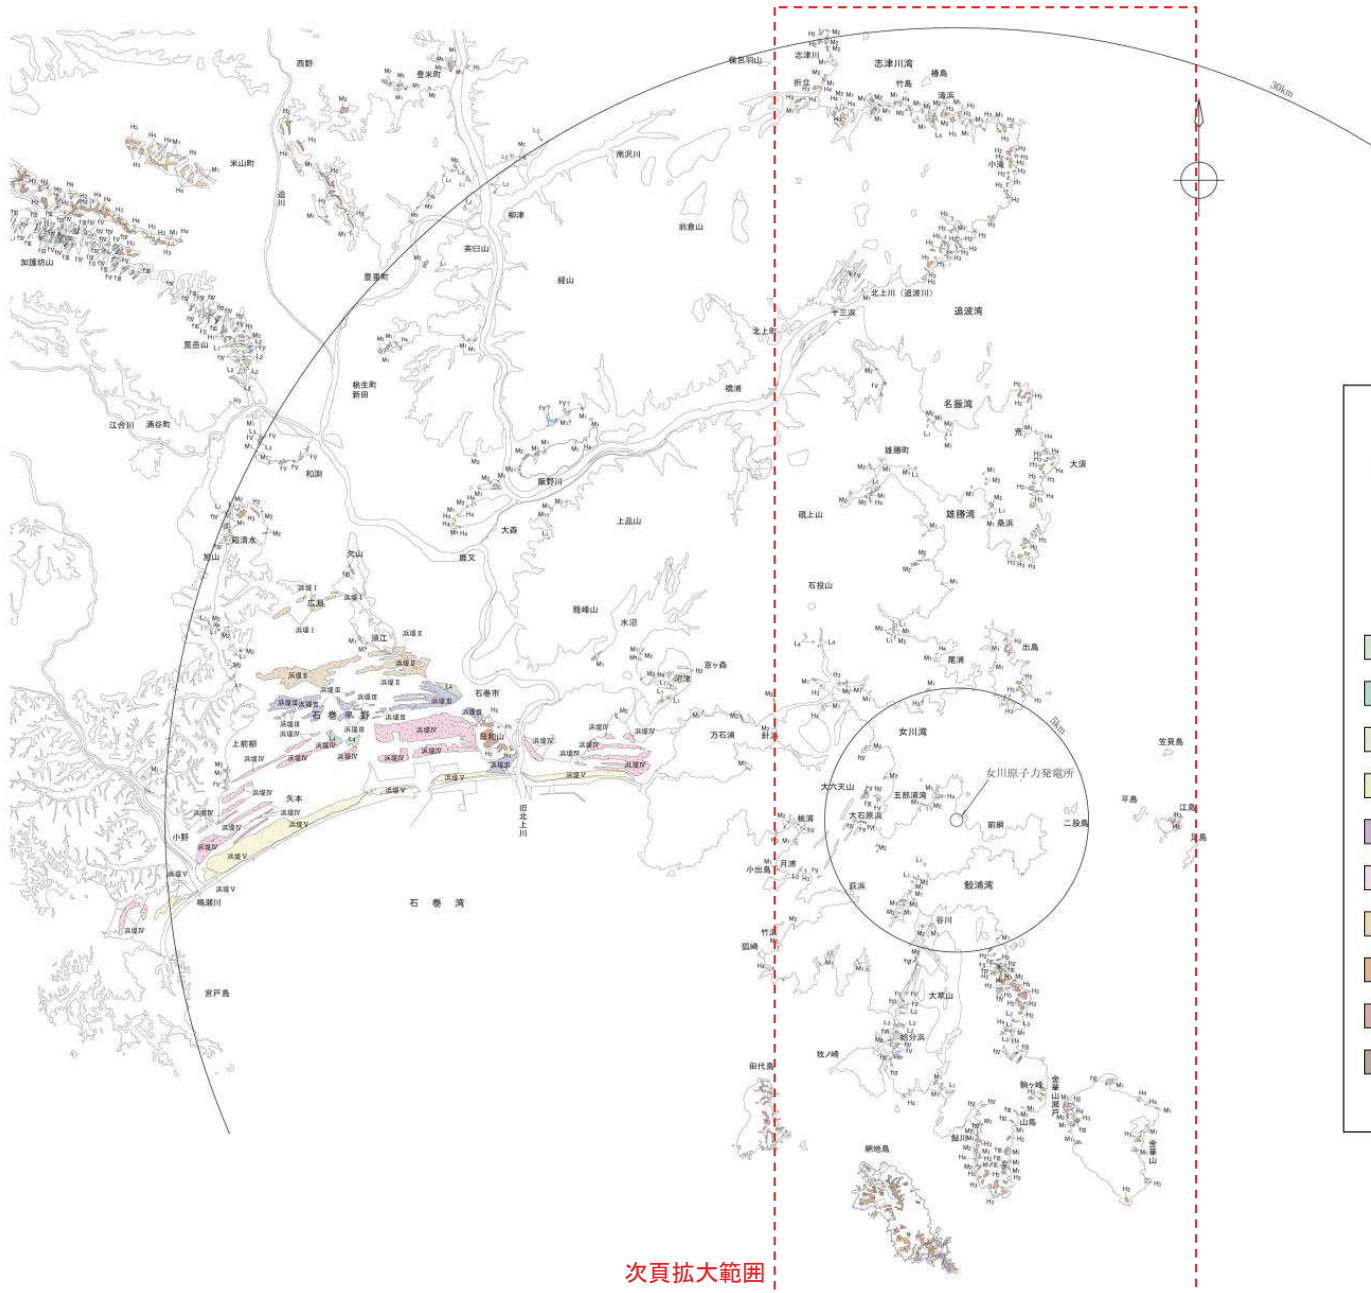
30km

5km

志津川湾
志津川
竹島
椿島
折立
滝浜
小滝
北上川（追波川）
十三浜
追波湾
北上町
名振湾
荒
大須
雄勝町
雄勝湾
桑浜
硯上山
石投山
出島
尾浦
女川湾
女川原子力発電所
大六天山
五部浦湾
大石原浜
前網
二股島
笠貝島
平島
江島
足島
桃浦
月浦
小出島
荻浜
鮫浦湾
谷川
竹浜
狐崎
大草山
牧ノ崎
鮎分浜
田代島
駒ヶ峰
金華山瀬戸
山鳥
鮎川浜
金華山
網地島
保呂羽山
南沢川
前倉山
登米町
西野
米山町
迫川
豊里町
茶臼山
柳津
翁山
加護坊山
箟岳山
桃生町新田
横浦
江合川
涌谷町
和渕
飯野川
大森
上品山
鹿又
旭山
欠山
広渕
須江
鞍峰山
水沼
京ヶ森
沼津
石巻市
石巻平野
日和山
万石浦
針浜
上前郷
矢本
小野
鳴瀬川
宮戸島
石巻湾
旧北上川
浜堤Ⅰ
浜堤Ⅱ
浜堤Ⅲ
浜堤Ⅳ
浜堤Ⅴ
次頁拡大範囲